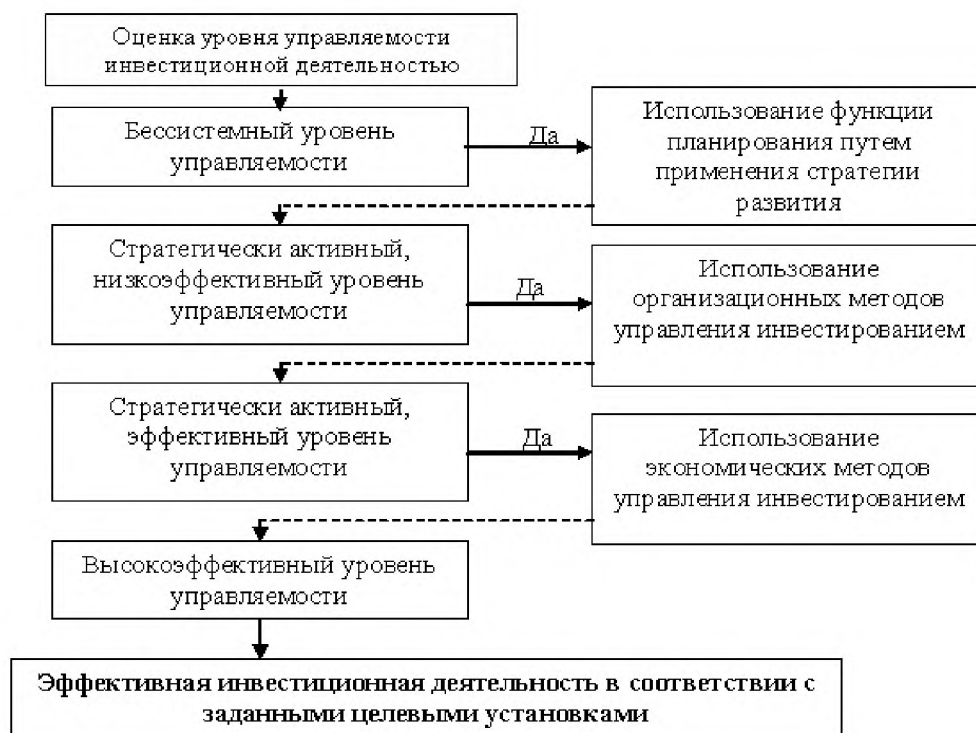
Оценка уровня управляемости инвестиционной деятельностью

Бессистемный уровень управляемости

Да

Использование функции планирования путем применения стратегии развития

Стратегически активный, низкоэффективный уровень управляемости

Да

Использование организационных методов управления инвестированием

Стратегически активный, эффективный уровень управляемости

Да

Использование экономических методов управления инвестированием

Высокоэффективный уровень управляемости

Эффективная инвестиционная деятельность в соответствии с заданными целевыми установками